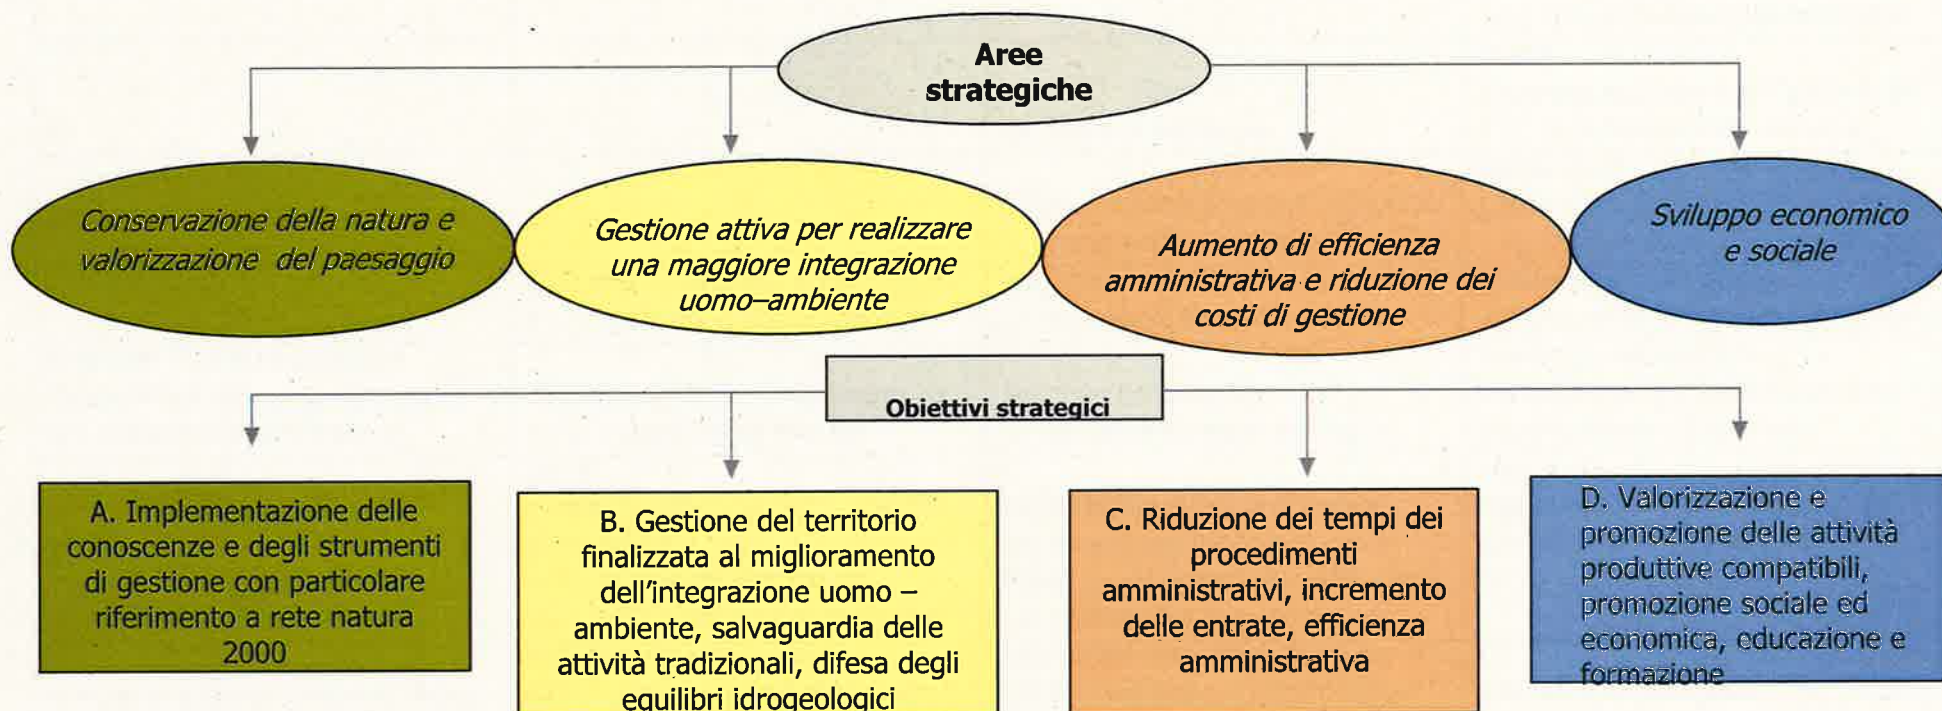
Aree strategiche

Conservazione della natura e valorizzazione del paesaggio

Gestione attiva per realizzare una maggiore integrazione uomo–ambiente

Aumento di efficienza amministrativa e riduzione dei costi di gestione

Sviluppo economico e sociale

Obiettivi strategici

A. Implementazione delle conoscenze e degli strumenti di gestione con particolare riferimento a rete natura 2000

B. Gestione del territorio finalizzata al miglioramento dell'integrazione uomo – ambiente, salvaguardia delle attività tradizionali, difesa degli equilibri idrogeologici

C. Riduzione dei tempi dei procedimenti amministrativi, incremento delle entrate, efficienza amministrativa

D. Valorizzazione e promozione delle attività produttive compatibili, promozione sociale ed economica, educazione e formazione